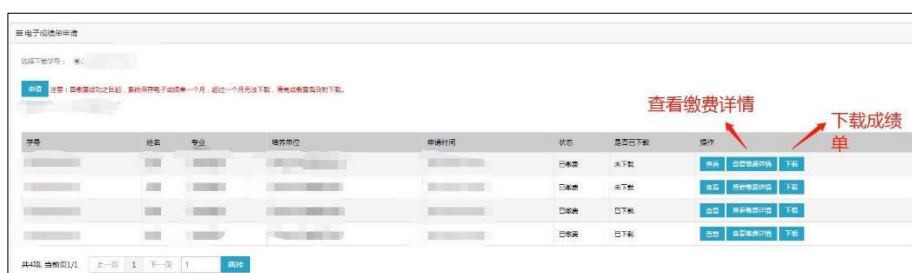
☰ 电子成绩单申请

选择下载学号： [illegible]

申请 注意！自缴费成功之日起，系统保存电子成绩单一个月，超过一个月无法下载，请完成缴费后及时下载。

查看缴费详情

下载成绩单

| 学号 | 姓名 | 专业 | 培养单位 | 申请时间 | 状态 | 是否已下载 | 操作 |
|---|---|---|---|---|---|---|---|
| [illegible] | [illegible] | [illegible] | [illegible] | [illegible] | 已缴费 | 未下载 | 查看 查看缴费详情 下载 |
| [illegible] | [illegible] | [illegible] | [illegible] | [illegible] | 已缴费 | 未下载 | 查看 查看缴费详情 下载 |
| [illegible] | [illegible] | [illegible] | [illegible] | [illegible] | 已缴费 | 已下载 | 查看 查看缴费详情 下载 |
| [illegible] | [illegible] | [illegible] | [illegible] | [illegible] | 已缴费 | 已下载 | 查看 查看缴费详情 下载 |

共4项, 当前页1/1 上一页 1 下一页 1 跳转